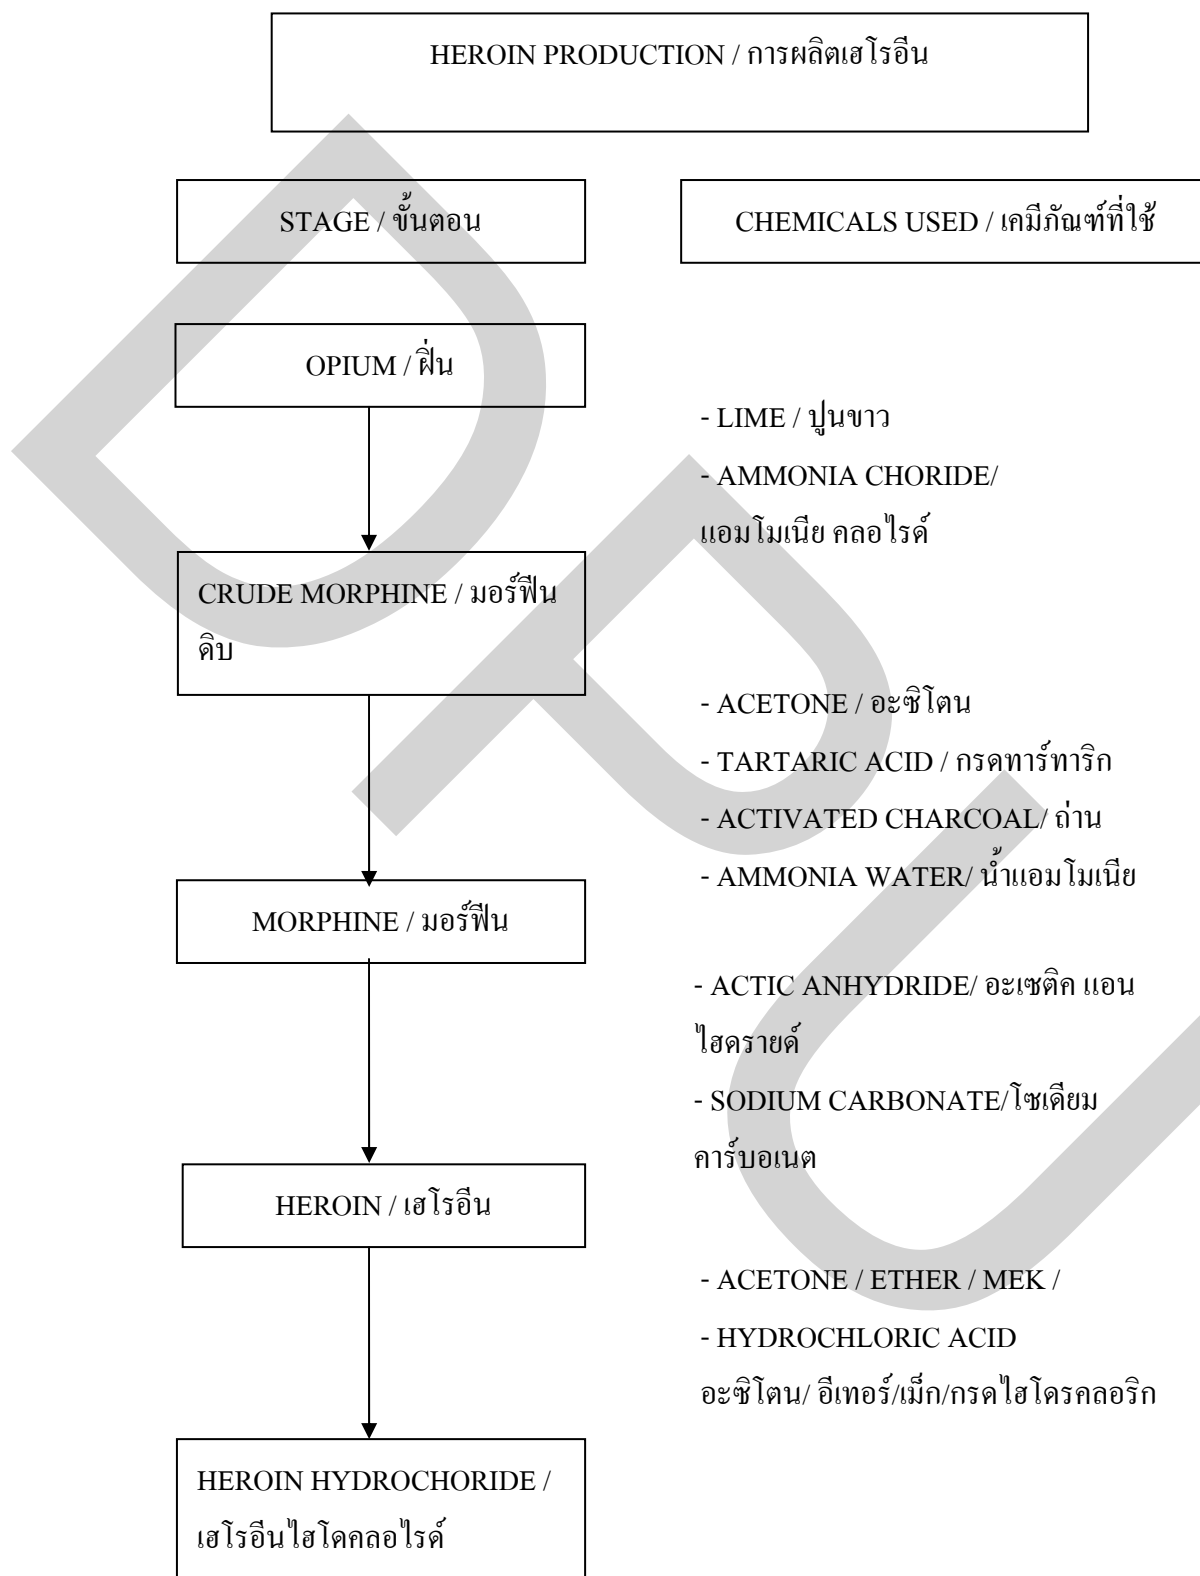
HEROIN PRODUCTION / การผลิตเฮโรอีน

STAGE / ขั้นตอน

CHEMICALS USED / เคมีภัณฑ์ที่ใช้

OPIUM / ฝิ่น

- LIME / ปูนขาว
- AMMONIA CHORIDE/ แอมโมเนีย คลอไรด์

CRUDE MORPHINE / มอร์ฟีนดิบ

- ACETONE / อะซิโตน
- TARTARIC ACID / กรดทาร์ทาริก
- ACTIVATED CHARCOAL/ ถ่าน
- AMMONIA WATER/ น้ำแอมโมเนีย

MORPHINE / มอร์ฟีน

- ACTIC ANHYDRIDE/ อะเซติค แอนไฮดรายด์
- SODIUM CARBONATE/โซเดียมคาร์บอเนต

HEROIN / เฮโรอีน

- ACETONE / ETHER / MEK /
- HYDROCHLORIC ACID
อะซิโตน/ อีเทอร์/เม็ก/กรดไฮโดรคลอริก

HEROIN HYDROCHORIDE / เฮโรอีนไฮโดคลอไรด์